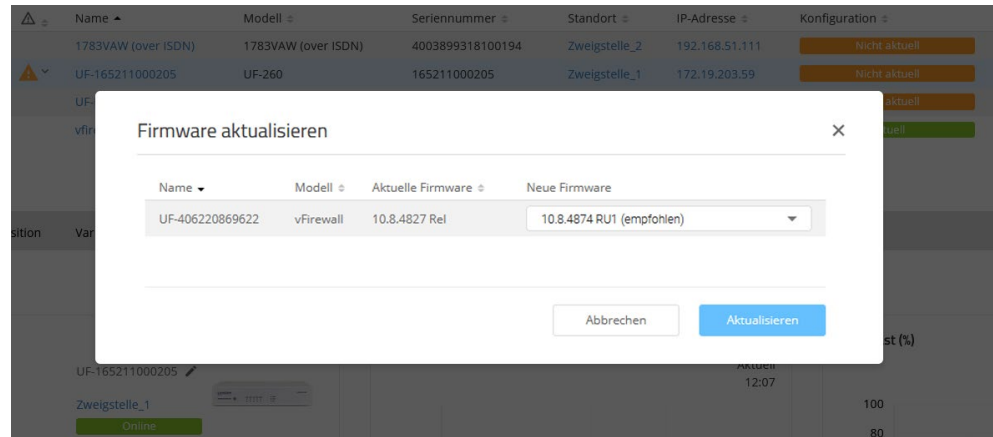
| ⚠ | Name ▴ | Modell | Seriennummer | Standort | IP-Adresse | Konfiguration |
|---|---|---|---|---|---|---|
| | 1783VAW (over ISDN) | 1783VAW (over ISDN) | 4003899318100194 | Zweigstelle_2 | 192.168.51.111 | Nicht aktuell |
| ⚠ | UF-165211000205 | UF-260 | 165211000205 | Zweigstelle_1 | 172.19.203.59 | Nicht aktuell |
| | UF- | | | | | aktuell |
| | vfir | | | | | tuell |

sition Var

Firmware aktualisieren

×

| Name ▾ | Modell | Aktuelle Firmware | Neue Firmware |
|---|---|---|---|
| UF-406220869622 | vFirewall | 10.8.4827 Rel | 10.8.4874 RU1 (empfohlen) |

Abbrechen

Aktualisieren

st (%)

UF-165211000205

Aktuell 12:07

Zweigstelle_1

Online

100

80